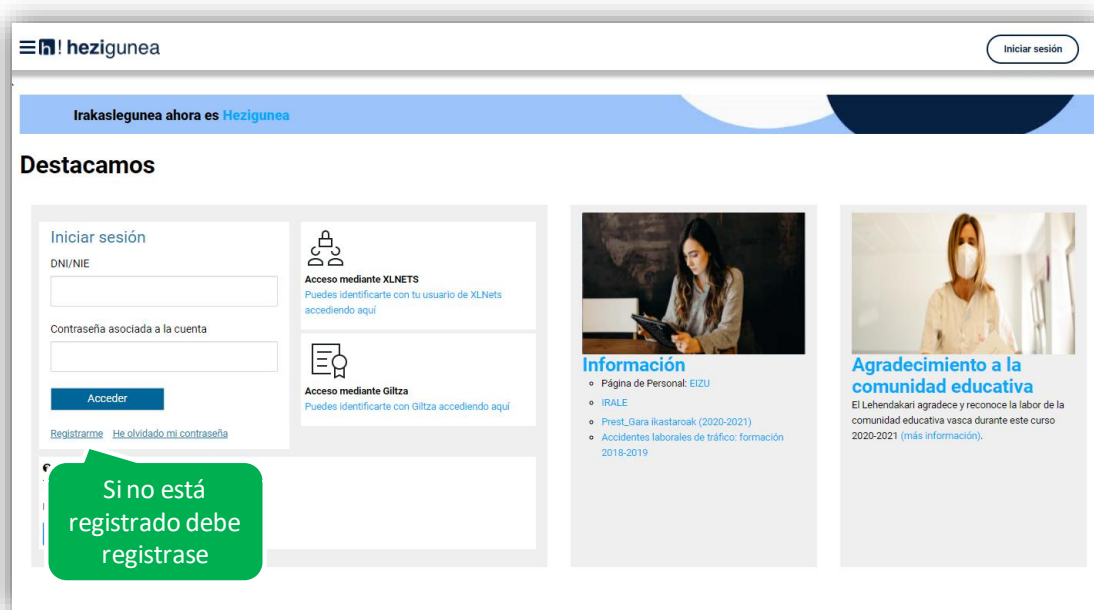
h! hezigunea

Iniciar sesión

Irakaslegunea ahora es Hezigunea

Destacamos

Iniciar sesión

DNI/NIE

Contraseña asociada a la cuenta

Acceder

Registrarme He olvidado mi contraseña

Acceso mediante XLNETS
Puedes identificarte con tu usuario de XLNets accediendo aquí

Acceso mediante Giltza
Puedes identificarte con Giltza accediendo aquí

Si no está registrado debe registrase

Información
- Página de Personal: EIZU
- IRALE
- Prest_Gara ikastaroak (2020-2021)
- Accidentes laborales de tráfico: formación 2018-2019

Agradecimiento a la comunidad educativa
El Lehendakari agradece y reconoce la labor de la comunidad educativa vasca durante este curso 2020-2021 (más información).